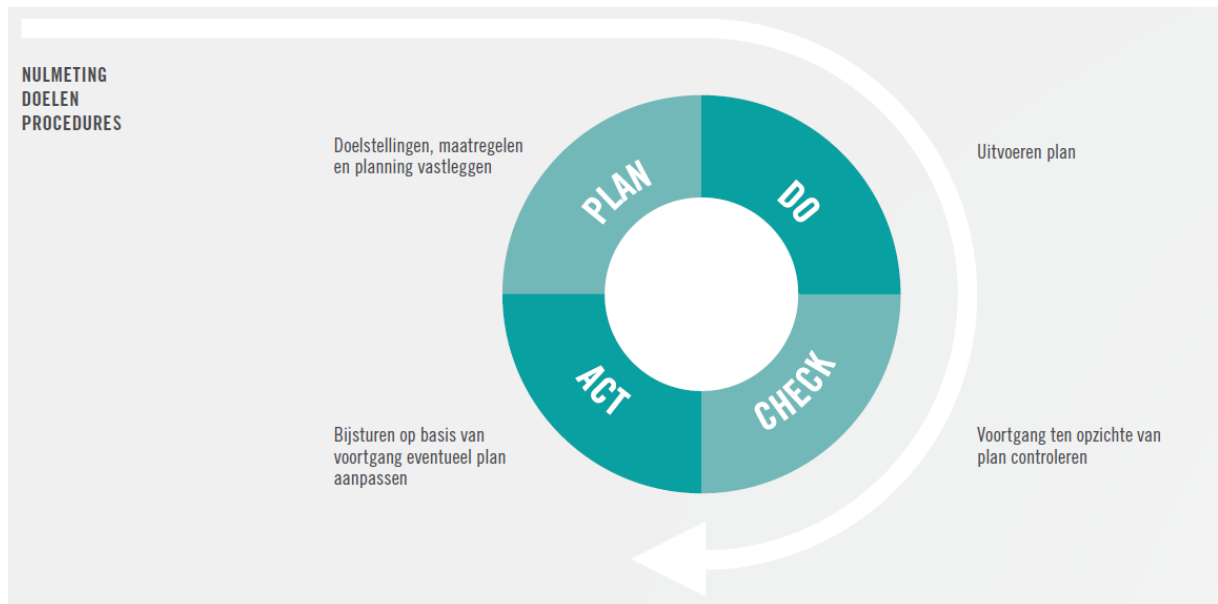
NULMETING
DOELEN
PROCEDURES

Doelstellingen, maatregelen en planning vastleggen

PLAN

DO

Uitvoeren plan

ACT

CHECK

Bijsturen op basis van voortgang eventueel plan aanpassen

Voortgang ten opzichte van plan controleren